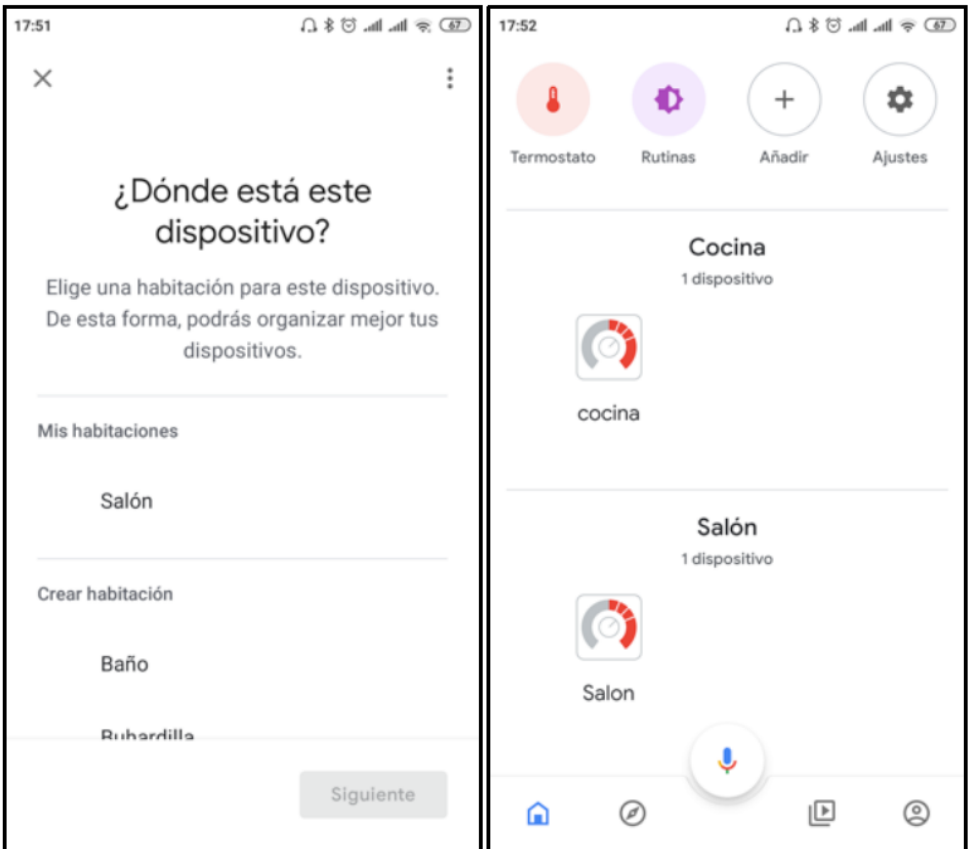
17:51

67

¿Dónde está este dispositivo?

Elige una habitación para este dispositivo. De esta forma, podrás organizar mejor tus dispositivos.

Mis habitaciones

Salón

Crear habitación

Baño

Buhardilla

Siguiente

17:52

67

Termostato

Rutinas

Añadir

Ajustes

Cocina

1 dispositivo

cocina

Salón

1 dispositivo

Salon